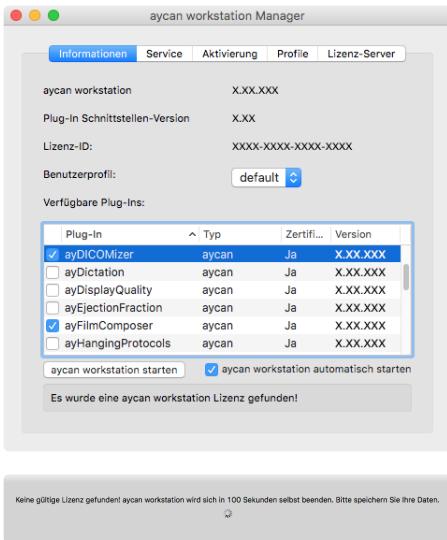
aycan workstation Manager

Informationen | Service | Aktivierung | Profile | Lizenz-Server

aycan workstation X.XX.XXX

Plug-In Schnittstellen-Version X.XX

Lizenz-ID: XXXX-XXXX-XXXX-XXXX

Benutzerprofil: default

Verfügbare Plug-Ins:

| | Plug-In | Typ | Zertifi... | Version |
|---|---|---|---|---|
| ☑ | ayDICOMizer | aycan | Ja | X.XX.XXX |
| ☐ | ayDictation | aycan | Ja | X.XX.XXX |
| ☐ | ayDisplayQuality | aycan | Ja | X.XX.XXX |
| ☐ | ayEjectionFraction | aycan | Ja | X.XX.XXX |
| ☑ | ayFilmComposer | aycan | Ja | X.XX.XXX |
| ☐ | ayHangingProtocols | aycan | Ja | X.XX.XXX |

aycan workstation starten

☑ aycan workstation automatisch starten

Es wurde eine aycan workstation Lizenz gefunden!

Keine gültige Lizenz gefunden! aycan workstation wird sich in 100 Sekunden selbst beenden. Bitte speichern Sie Ihre Daten.